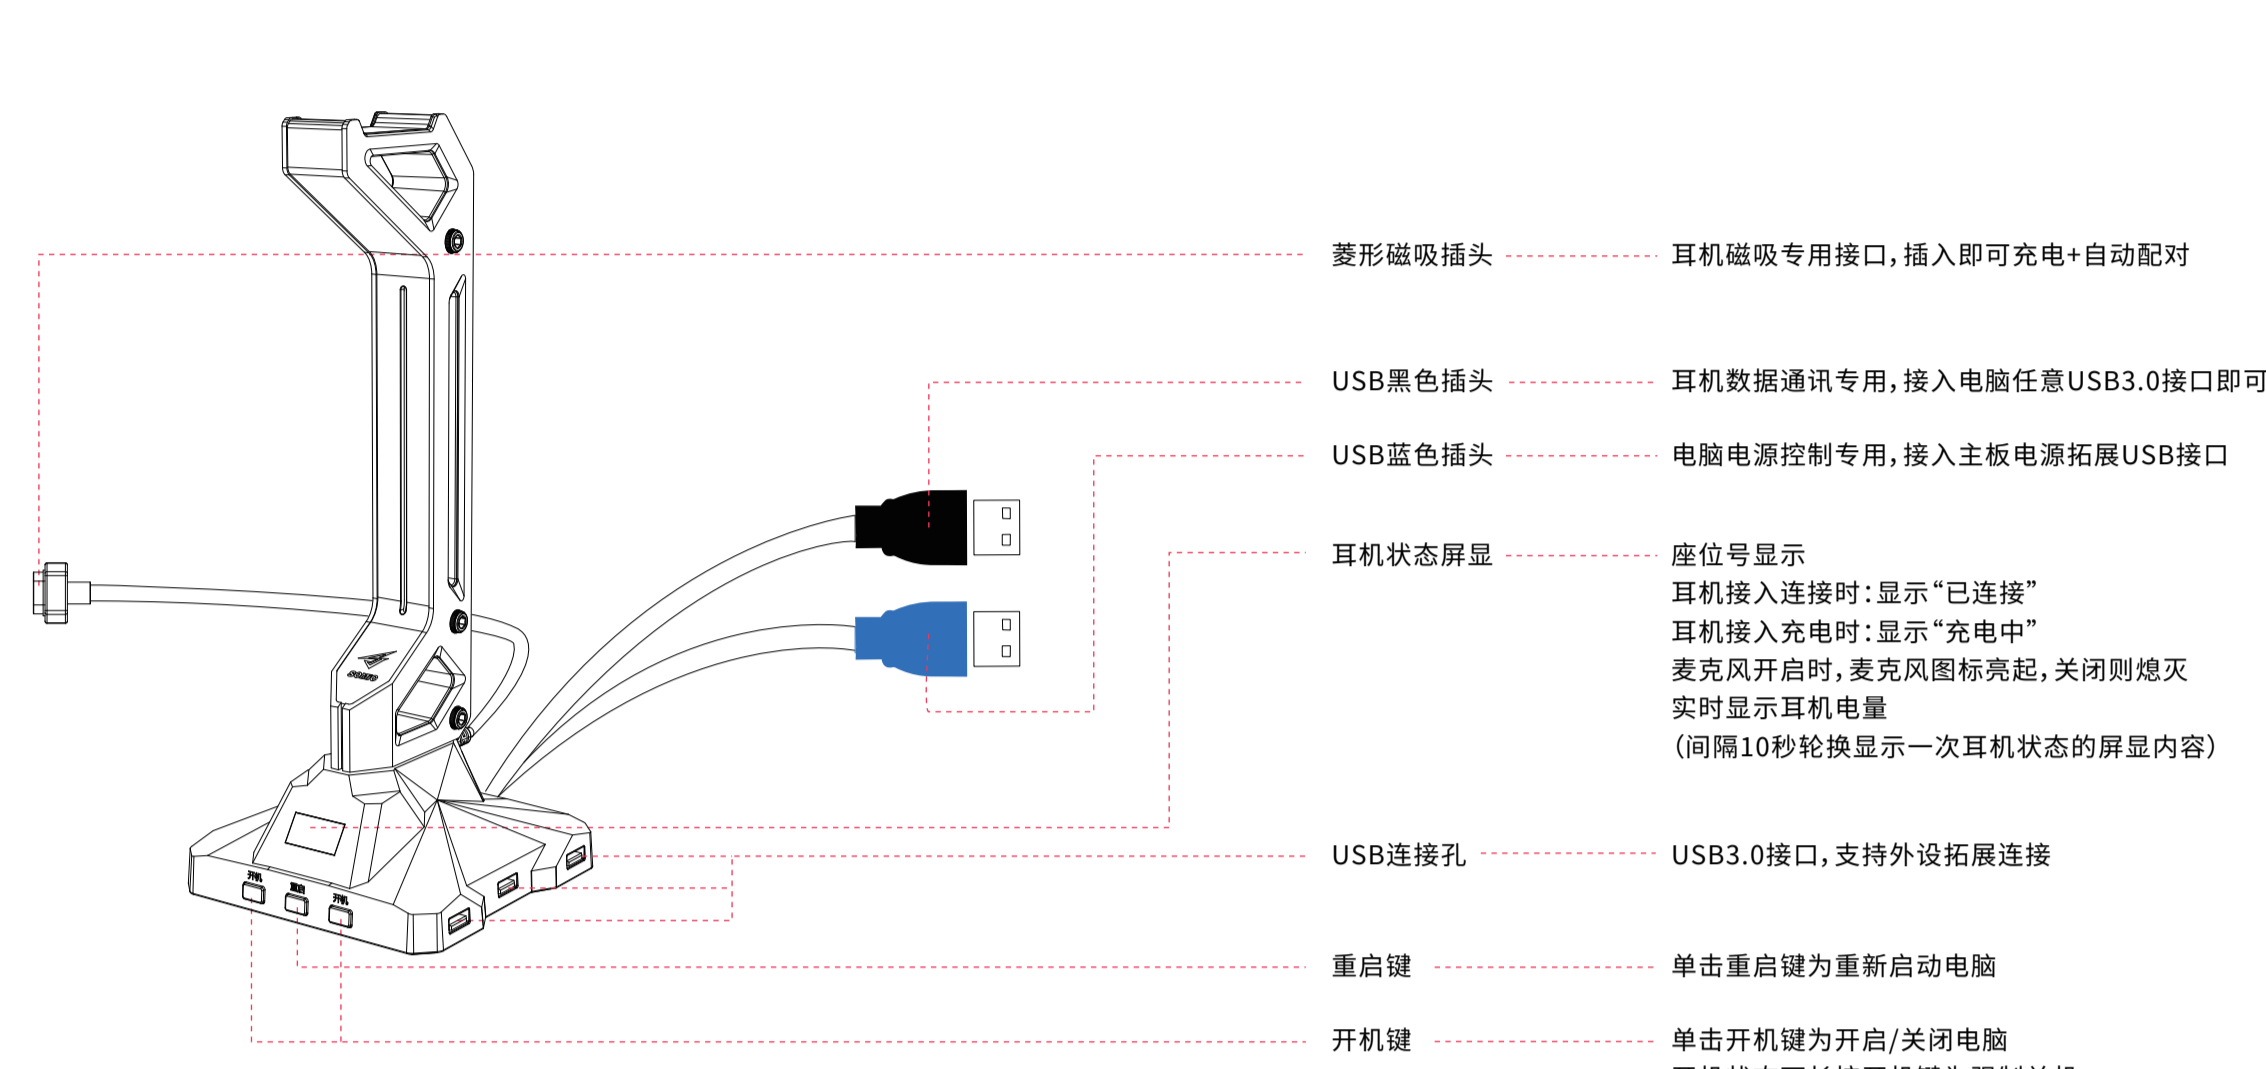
菱形磁吸插头 耳机磁吸专用接口，插入即可充电+自动配对

USB黑色插头 耳机数据通讯专用，接入电脑任意USB3.0接口即可

USB蓝色插头 电脑电源控制专用，接入主板电源拓展USB接口

耳机状态屏显 座位号显示
耳机接入连接时：显示“已连接”
耳机接入充电时：显示“充电中”
麦克风开启时，麦克风图标亮起，关闭则熄灭
实时显示耳机电量
（间隔10秒轮换显示一次耳机状态的屏显内容）

USB连接孔 USB3.0接口，支持外设拓展连接

重启键 单击重启键为重新启动电脑

开机键 单击开机键为开启/关闭电脑
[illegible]

开机 重启 开机